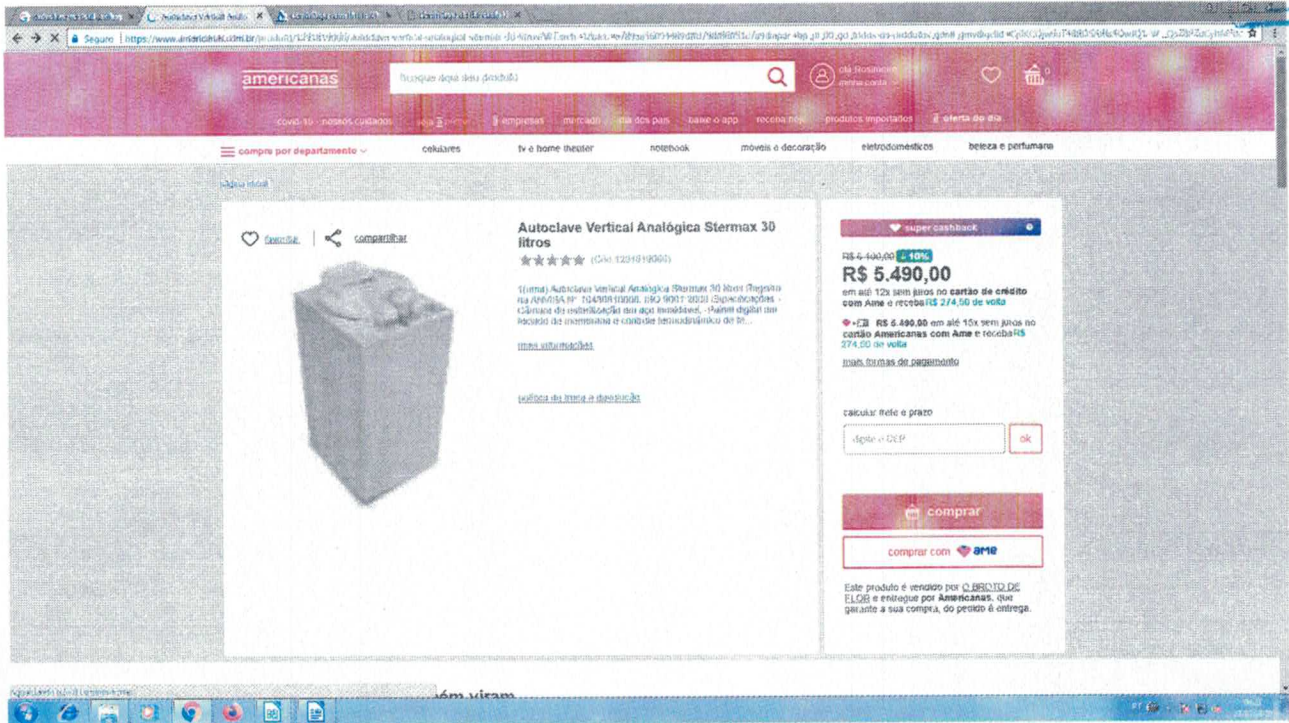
Seguro | https://www.americanas.com.br/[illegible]

americanas

busque aqui seu produto

olá Rosimeire
minha conta

covid-19 - nossos cuidados | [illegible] | empresas | mercado | dia dos pais | baixe o app | receba hoje | produtos importados | oferta do dia

compre por departamento | celulares | tv e home theater | notebook | móveis e decoração | eletrodomésticos | beleza e perfumaria

página inicial

favoritar | compartilhar

Autoclave Vertical Analógica Stermax 30 litros

★★★★★ (Cód. 1231819000)

1(uma) Autoclave Vertical Analógica Stermax 30 litros Registro na ANVISA Nº 10480810006, ISO 9001:2008 Especificações: - Câmara de esterilização em aço inoxidável; - Painel digital no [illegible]...

mais informações

política de troca e devolução

super cashback

R$ 6.100,00 ↓10%
R$ 5.490,00
em até 12x sem juros no cartão de crédito com Ame e receba R$ 274,50 de volta

R$ 5.490,00 em até 15x sem juros no cartão Americanas com Ame e receba R$ 274,00 de volta

mais formas de pagamento

calcular frete e prazo

digite o CEP | ok

comprar

comprar com ame

Este produto é vendido por O BROTO DE FLOR e entregue por Americanas, que garante a sua compra, do pedido à entrega.

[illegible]ém viram